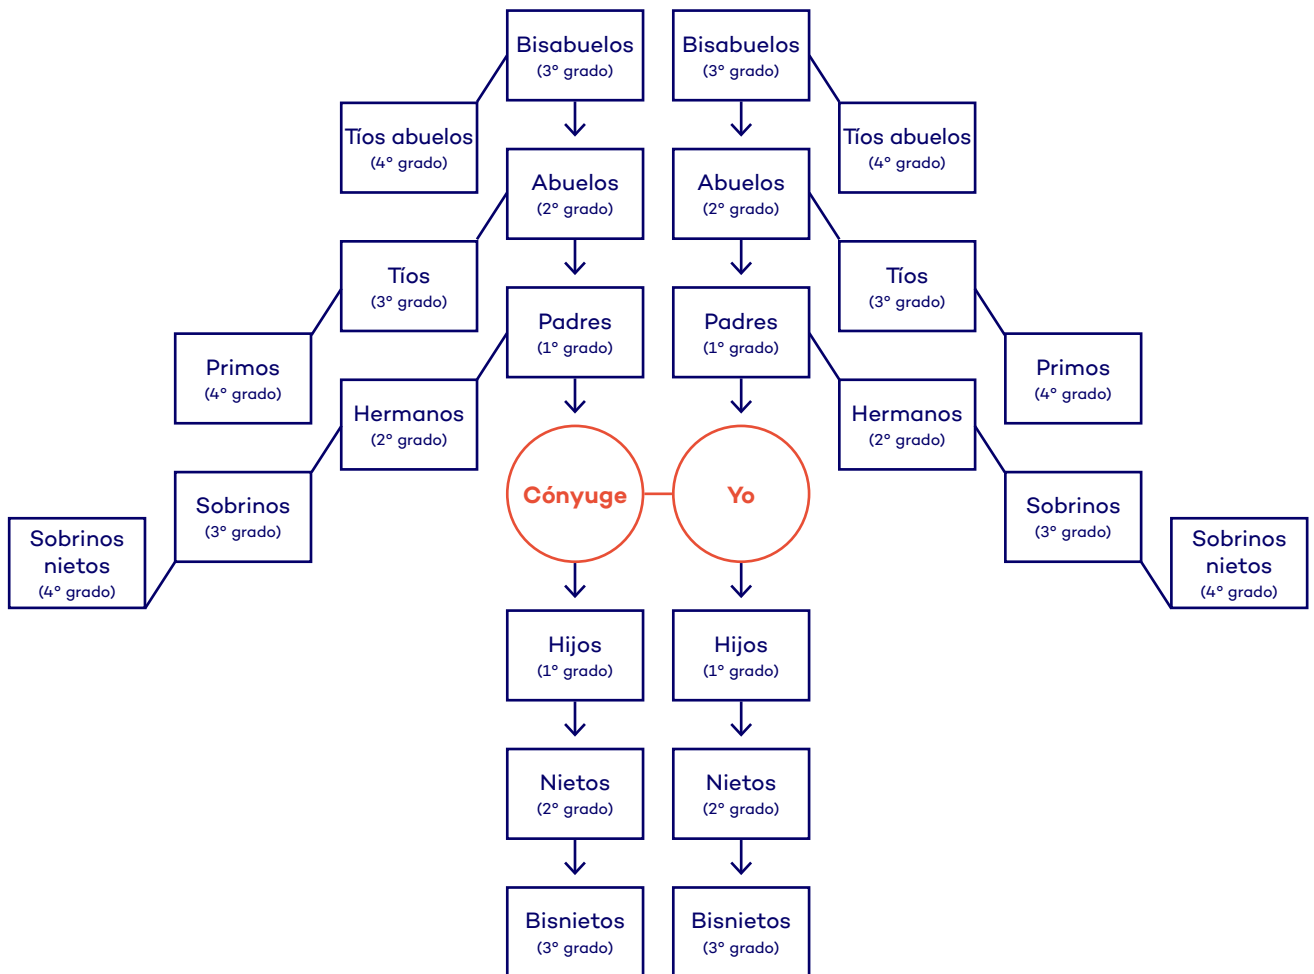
Bisabuelos
(3° grado)

Bisabuelos
(3° grado)

Tíos abuelos
(4° grado)

Tíos abuelos
(4° grado)

Abuelos
(2° grado)

Abuelos
(2° grado)

Tíos
(3° grado)

Tíos
(3° grado)

Padres
(1° grado)

Padres
(1° grado)

Primos
(4° grado)

Primos
(4° grado)

Hermanos
(2° grado)

Hermanos
(2° grado)

Cónyuge

Yo

Sobrinos
(3° grado)

Sobrinos
(3° grado)

Sobrinos nietos
(4° grado)

Sobrinos nietos
(4° grado)

Hijos
(1° grado)

Hijos
(1° grado)

Nietos
(2° grado)

Nietos
(2° grado)

Bisnietos
(3° grado)

Bisnietos
(3° grado)